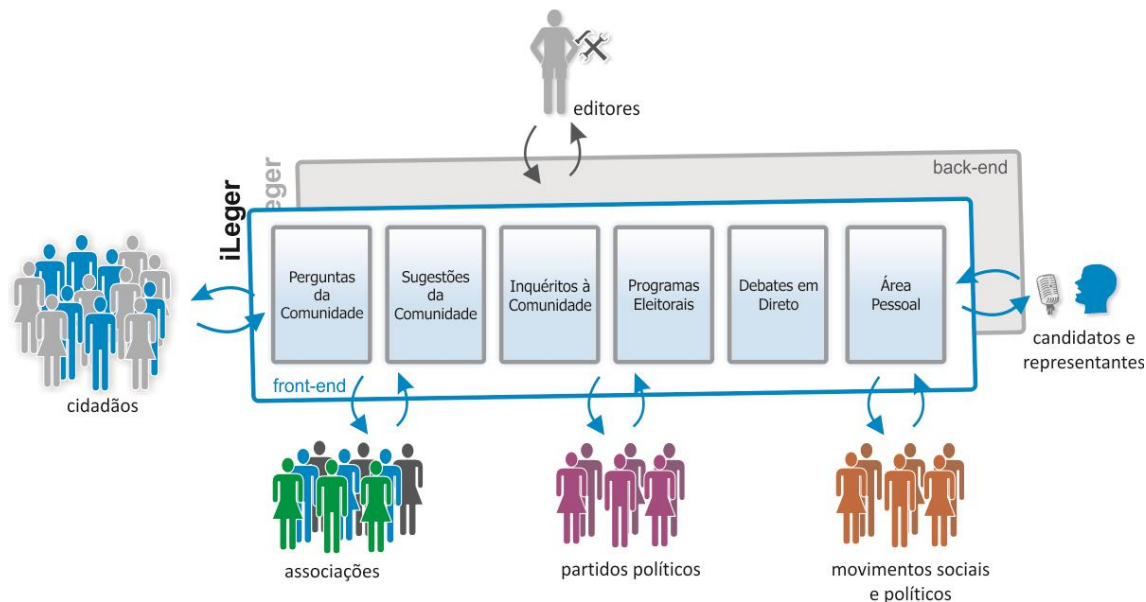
editores

eger

back-end

iLeger

Perguntas da Comunidade

Sugestões da Comunidade

Inquéritos à Comunidade

Programas Eleitorais

Debates em Direto

Área Pessoal

front-end

cidadãos

candidatos e representantes

associações

partidos políticos

movimentos sociais e políticos